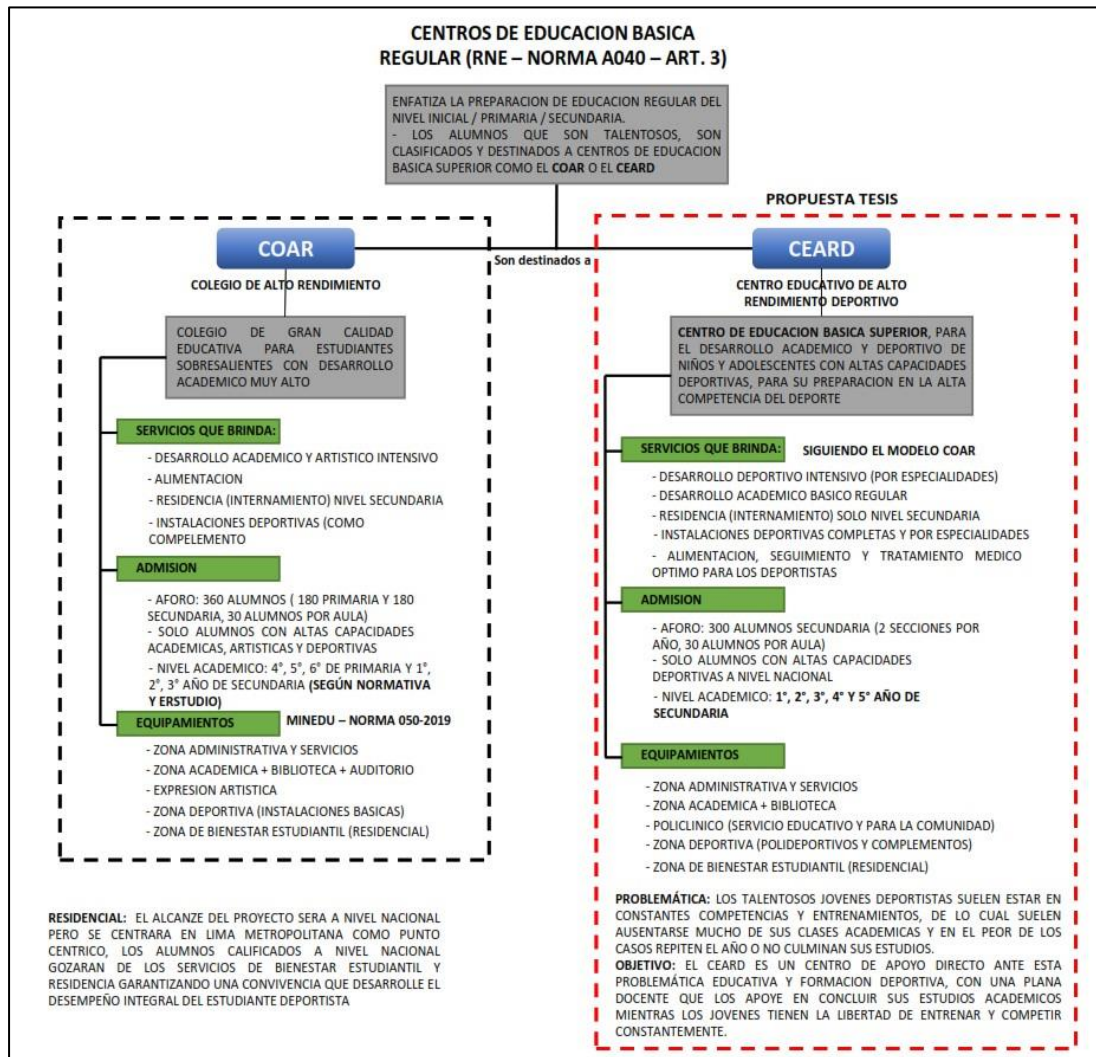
CENTROS DE EDUCACION BASICA
REGULAR (RNE – NORMA A040 – ART. 3)

ENFATIZA LA PREPARACION DE EDUCACION REGULAR DEL NIVEL INICIAL / PRIMARIA / SECUNDARIA.
- LOS ALUMNOS QUE SON TALENTOSOS, SON CLASIFICADOS Y DESTINADOS A CENTROS DE EDUCACION BASICA SUPERIOR COMO EL COAR O EL CEARD

PROPUESTA TESIS

COAR

Son destinados a

CEARD

COLEGIO DE ALTO RENDIMIENTO

COLEGIO DE GRAN CALIDAD EDUCATIVA PARA ESTUDIANTES SOBRESALIENTES CON DESARROLLO ACADEMICO MUY ALTO

SERVICIOS QUE BRINDA:

- DESARROLLO ACADEMICO Y ARTISTICO INTENSIVO
- ALIMENTACION
- RESIDENCIA (INTERNAMIENTO) NIVEL SECUNDARIA
- INSTALACIONES DEPORTIVAS (COMO COMPELEMENTO

ADMISION

- AFORO: 360 ALUMNOS ( 180 PRIMARIA Y 180 SECUNDARIA, 30 ALUMNOS POR AULA)
- SOLO ALUMNOS CON ALTAS CAPACIDADES ACADEMICAS, ARTISTICAS Y DEPORTIVAS
- NIVEL ACADEMICO: 4°, 5°, 6° DE PRIMARIA Y 1°, 2°, 3° AÑO DE SECUNDARIA (SEGÚN NORMATIVA Y ERSTUDIO)

EQUIPAMIENTOS

MINEDU – NORMA 050-2019

- ZONA ADMINISTRATIVA Y SERVICIOS
- ZONA ACADEMICA + BIBLIOTECA + AUDITORIO
- EXPRESION ARTISTICA
- ZONA DEPORTIVA (INSTALACIONES BASICAS)
- ZONA DE BIENESTAR ESTUDIANTIL (RESIDENCIAL)

CENTRO EDUCATIVO DE ALTO RENDIMIENTO DEPORTIVO

CENTRO DE EDUCACION BASICA SUPERIOR, PARA EL DESARROLLO ACADEMICO Y DEPORTIVO DE NIÑOS Y ADOLESCENTES CON ALTAS CAPACIDADES DEPORTIVAS, PARA SU PREPARACION EN LA ALTA COMPETENCIA DEL DEPORTE

SERVICIOS QUE BRINDA:

SIGUIENDO EL MODELO COAR

- DESARROLLO DEPORTIVO INTENSIVO (POR ESPECIALIDADES)
- DESARROLLO ACADEMICO BASICO REGULAR
- RESIDENCIA (INTERNAMIENTO) SOLO NIVEL SECUNDARIA
- INSTALACIONES DEPORTIVAS COMPLETAS Y POR ESPECIALIDADES
- ALIMENTACION, SEGUIMIENTO Y TRATAMIENTO MEDICO OPTIMO PARA LOS DEPORTISTAS

ADMISION

- AFORO: 300 ALUMNOS SECUNDARIA (2 SECCIONES POR AÑO, 30 ALUMNOS POR AULA)
- SOLO ALUMNOS CON ALTAS CAPACIDADES DEPORTIVAS A NIVEL NACIONAL
- NIVEL ACADEMICO: 1°, 2°, 3°, 4° Y 5° AÑO DE SECUNDARIA

EQUIPAMIENTOS

- ZONA ADMINISTRATIVA Y SERVICIOS
- ZONA ACADEMICA + BIBLIOTECA
- POLICLINICO (SERVICIO EDUCATIVO Y PARA LA COMUNIDAD)
- ZONA DEPORTIVA (POLIDEPORTIVOS Y COMPLEMENTOS)
- ZONA DE BIENESTAR ESTUDIANTIL (RESIDENCIAL)

RESIDENCIAL: EL ALCANZE DEL PROYECTO SERA A NIVEL NACIONAL PERO SE CENTRARA EN LIMA METROPOLITANA COMO PUNTO CENTRICO, LOS ALUMNOS CALIFICADOS A NIVEL NACIONAL GOZARAN DE LOS SERVICIOS DE BIENESTAR ESTUDIANTIL Y RESIDENCIA GARANTIZANDO UNA CONVIVENCIA QUE DESARROLLE EL DESEMPEÑO INTEGRAL DEL ESTUDIANTE DEPORTISTA

PROBLEMÁTICA: LOS TALENTOSOS JOVENES DEPORTISTAS SUELEN ESTAR EN CONSTANTES COMPETENCIAS Y ENTRENAMIENTOS, DE LO CUAL SUELEN AUSENTARSE MUCHO DE SUS CLASES ACADEMICAS Y EN EL PEOR DE LOS CASOS REPITEN EL AÑO O NO CULMINAN SUS ESTUDIOS.
OBJETIVO: EL CEARD ES UN CENTRO DE APOYO DIRECTO ANTE ESTA PROBLEMÁTICA EDUCATIVA Y FORMACION DEPORTIVA, CON UNA PLANA DOCENTE QUE LOS APOYE EN CONCLUIR SUS ESTUDIOS ACADEMICOS MIENTRAS LOS JOVENES TIENEN LA LIBERTAD DE ENTRENAR Y COMPETIR CONSTANTEMENTE.